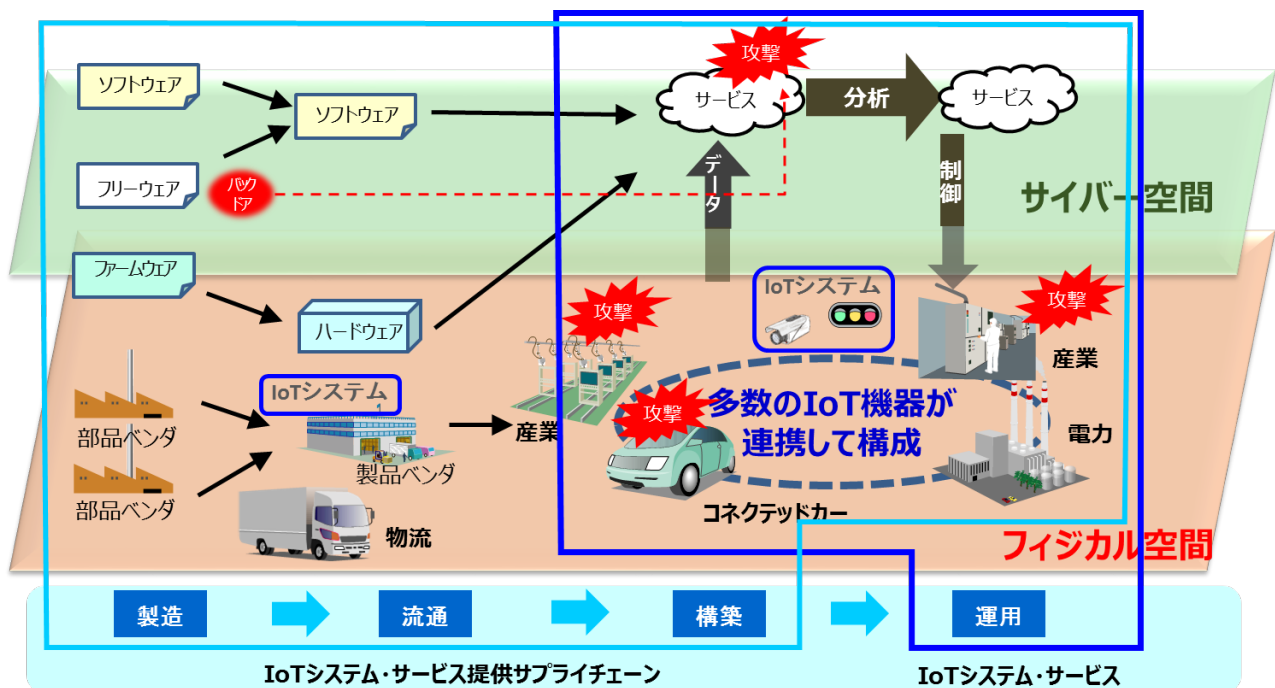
ソフトウェア
ソフトウェア
フリーウェア
バックドア
攻撃
サービス
分析
サービス
データ
制御
サイバー空間
ファームウェア
ハードウェア
攻撃
IoTシステム
攻撃
産業
部品ベンダ
IoTシステム
攻撃
多数のIoT機器が連携して構成
産業
電力
部品ベンダ
製品ベンダ
物流
コネクテッドカー
フィジカル空間
製造
流通
構築
運用
IoTシステム・サービス提供サプライチェーン
IoTシステム・サービス